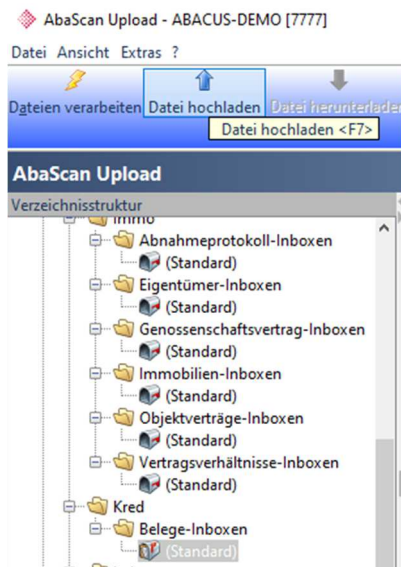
AbaScan Upload - ABACUS-DEMO [7777]

Datei Ansicht Extras ?

Dateien verarbeiten Datei hochladen Datei herunterladen

Datei hochladen <F7>

AbaScan Upload

Verzeichnisstruktur

Immo
Abnahmeprotokoll-Inboxen
(Standard)
Eigentümer-Inboxen
(Standard)
Genossenschaftsvertrag-Inboxen
(Standard)
Immobilien-Inboxen
(Standard)
Objektverträge-Inboxen
(Standard)
Vertragsverhältnisse-Inboxen
(Standard)
Kred
Belege-Inboxen
(Standard)